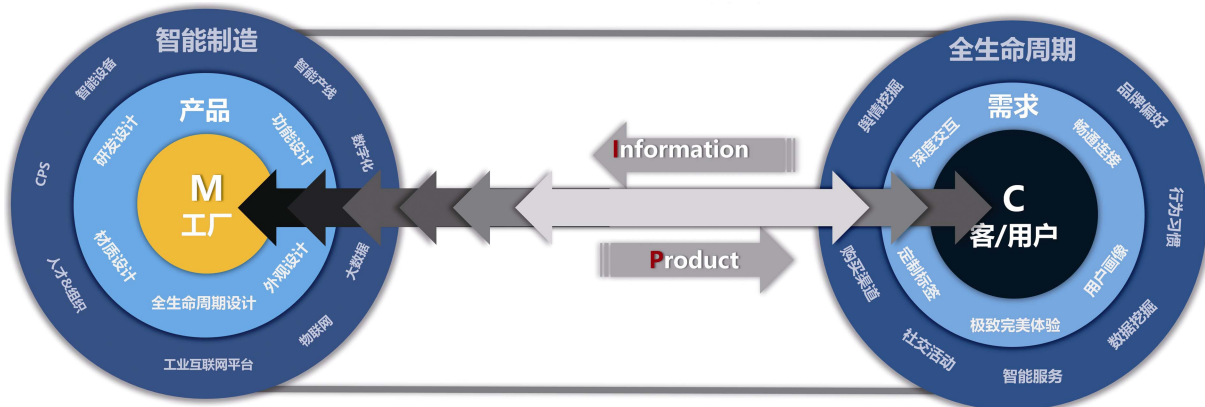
智能制造

智能设备
智能产线
数字化
大数据
物联网
工业互联网平台
人才&组织
CPS

产品

研发设计
功能设计
外观设计
全生命周期设计
材质设计

M
工厂

Information

Product

全生命周期

舆情挖掘
品牌偏好
行为习惯
数据挖掘
智能服务
社交活动
购买渠道

需求

深度交互
畅通连接
用户画像
极致完美体验
定制标签

C
客/用户